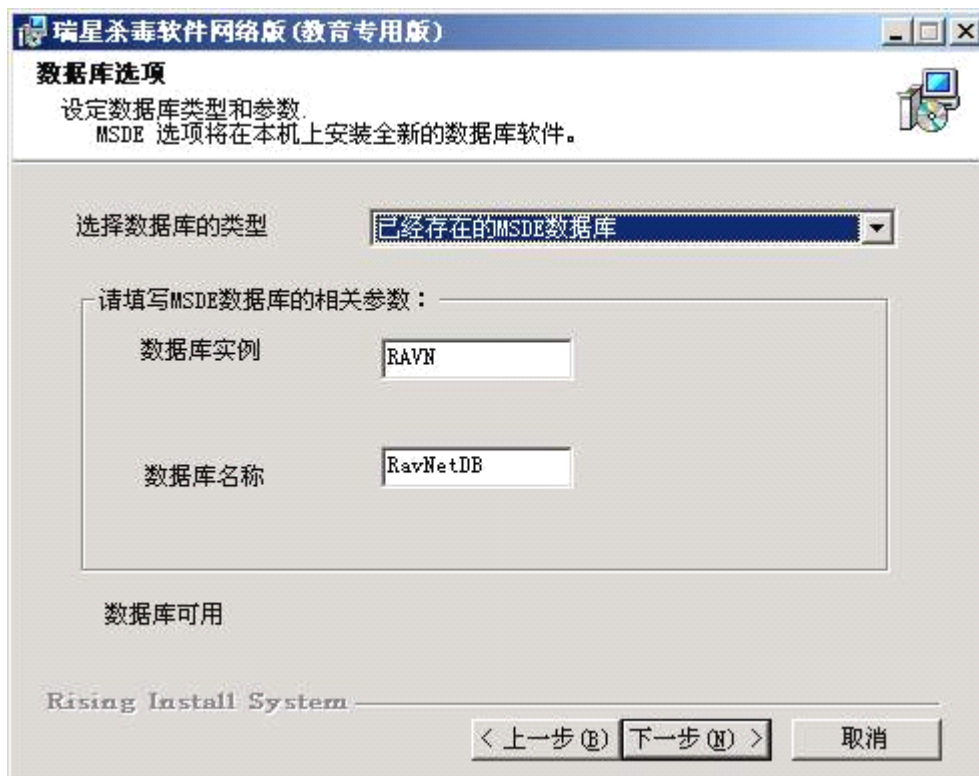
瑞星杀毒软件网络版(教育专用版)

数据库选项
设定数据库类型和参数.
MSDE 选项将在本机上安装全新的数据库软件。

选择数据库的类型
已经存在的MSDE数据库

请填写MSDE数据库的相关参数：
数据库实例
RAVN
数据库名称
RavNetDB

数据库可用

Rising Install System

< 上一步(B)
下一步(N) >
取消